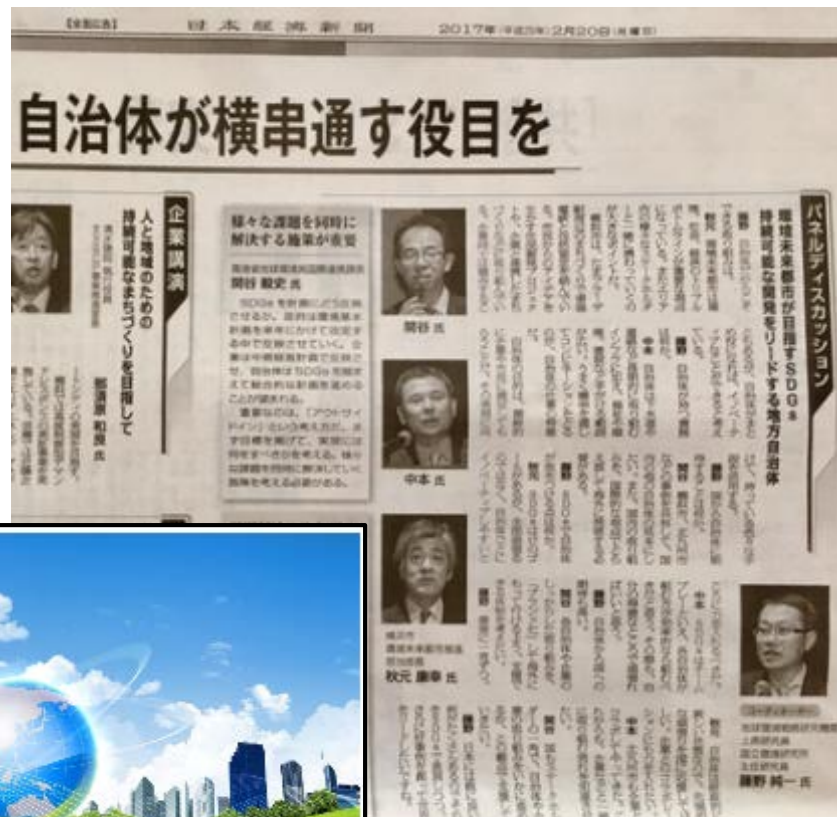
【全面広告】 日本経済新聞 2017年(平成29年)2月20日(月曜日)

自治体が横串通す役目を

パネルディスカッション

環境未来都市が目指すSDGs
持続可能な開発をリードする地方自治体

企業講演

人と地域のための持続可能なまちづくりを目指して

様々な課題を同時に解決する施策が重要

関谷 毅史 氏

SDGsを世界に広げる役割ができるか。自治体は環境基本計画を策定する中で浸透させていく。

関谷 氏

中本 氏

横浜市 温暖化対策統括本部 秋元 康幸 氏

コーディネーター
藤野 純一 氏

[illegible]